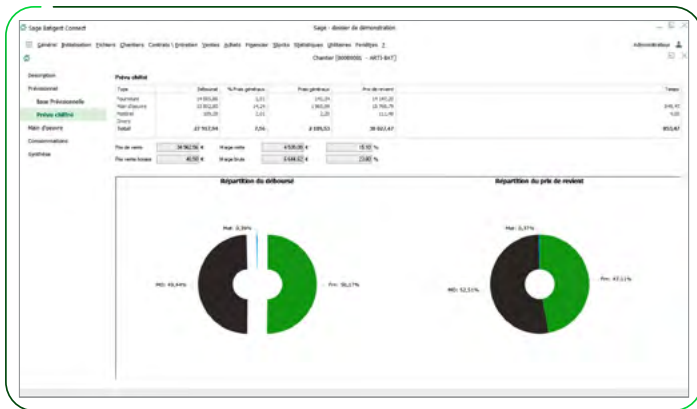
Sage Batigest Connect
Sage - dossier de démonstration
Général Initialisation Fichiers Chantiers Contrats \ Entretien Ventes Achats Financier Stocks Statistiques Utilitaires Fenêtres ?
Administrateur
Chantier (BMB0006) - ART3-BAT)
Description
Prévisionnel
Base Prévisionnelle
Prévus chiffrés
Main d'oeuvre
Consommations
Synthèse
Prévu chiffré
| Type | Déboursé | % Frais généraux | Frais généraux | Prix de revient | Temps |
|---|---|---|---|---|---|
| Fourniture | 19 093,00 | 2,01 | 191,24 | 19 193,20 | |
| Main d'oeuvre | 18 802,80 | 14,25 | 1 960,99 | 19 766,79 | 849,45 |
| Matériel | 109,00 | 2,01 | 2,20 | 111,40 | 4,00 |
| Divers | | | | | |
| Total | 37 943,94 | 5,56 | 2 089,53 | 38 023,47 | 853,45 |
Prix de vente 34 962,56 € Marge nette 4 535,00 € 15,10 %
Prix vente brute 40,55 € Marge brute 3 044,52 € 13,83 %
Répartition du déboursé
Mat: 0,36%
MO: 49,44%
Fou: 50,17%
Répartition du prix de revient
Mat: 0,37%
MO: 52,51%
Fou: 47,11%